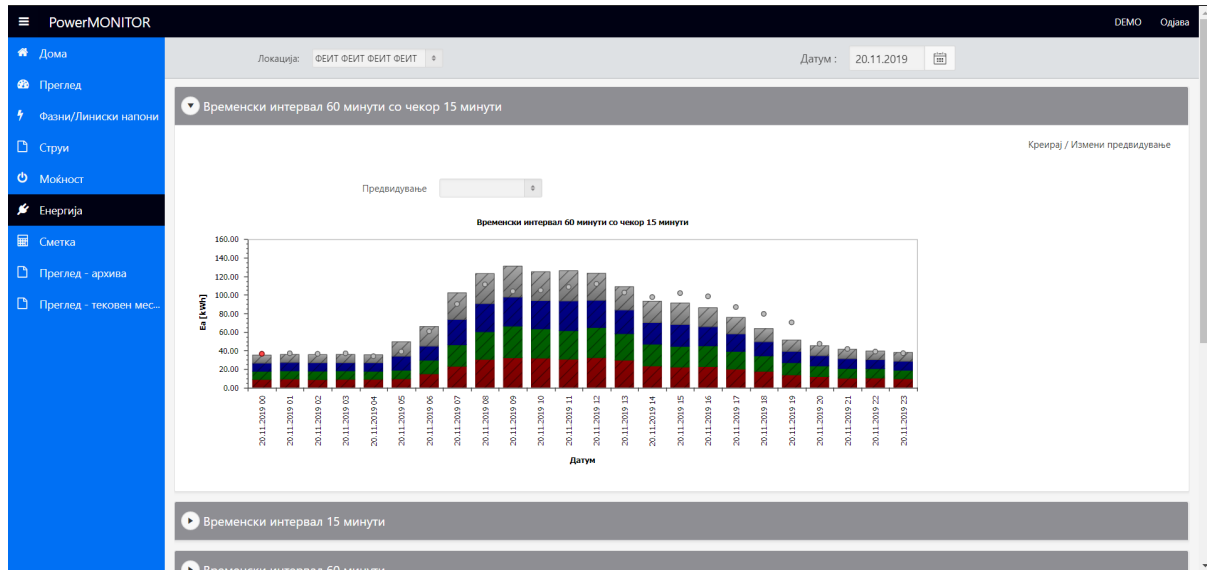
PowerMONITOR

DEMO Одјава

Дома
Преглед
Фазни/Линиски напони
Струи
Моќност
Енергија
Сметка
Преглед - архива
Преглед - тековен мес...

Локација: ФЕИТ ФЕИТ ФЕИТ ФЕИТ

Датум : 20.11.2019

Временски интервал 60 минути со чекор 15 минути

Креирај / Измени предвидување

Предвидување

Временски интервал 60 минути со чекор 15 минути

160.00
140.00
120.00
100.00
80.00
60.00
40.00
20.00
0.00

Ea [kWh]

20.11.2019 00
20.11.2019 01
20.11.2019 02
20.11.2019 03
20.11.2019 04
20.11.2019 05
20.11.2019 06
20.11.2019 07
20.11.2019 08
20.11.2019 09
20.11.2019 10
20.11.2019 11
20.11.2019 12
20.11.2019 13
20.11.2019 14
20.11.2019 15
20.11.2019 16
20.11.2019 17
20.11.2019 18
20.11.2019 19
20.11.2019 20
20.11.2019 21
20.11.2019 22
20.11.2019 23

Датум

Временски интервал 15 минути

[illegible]